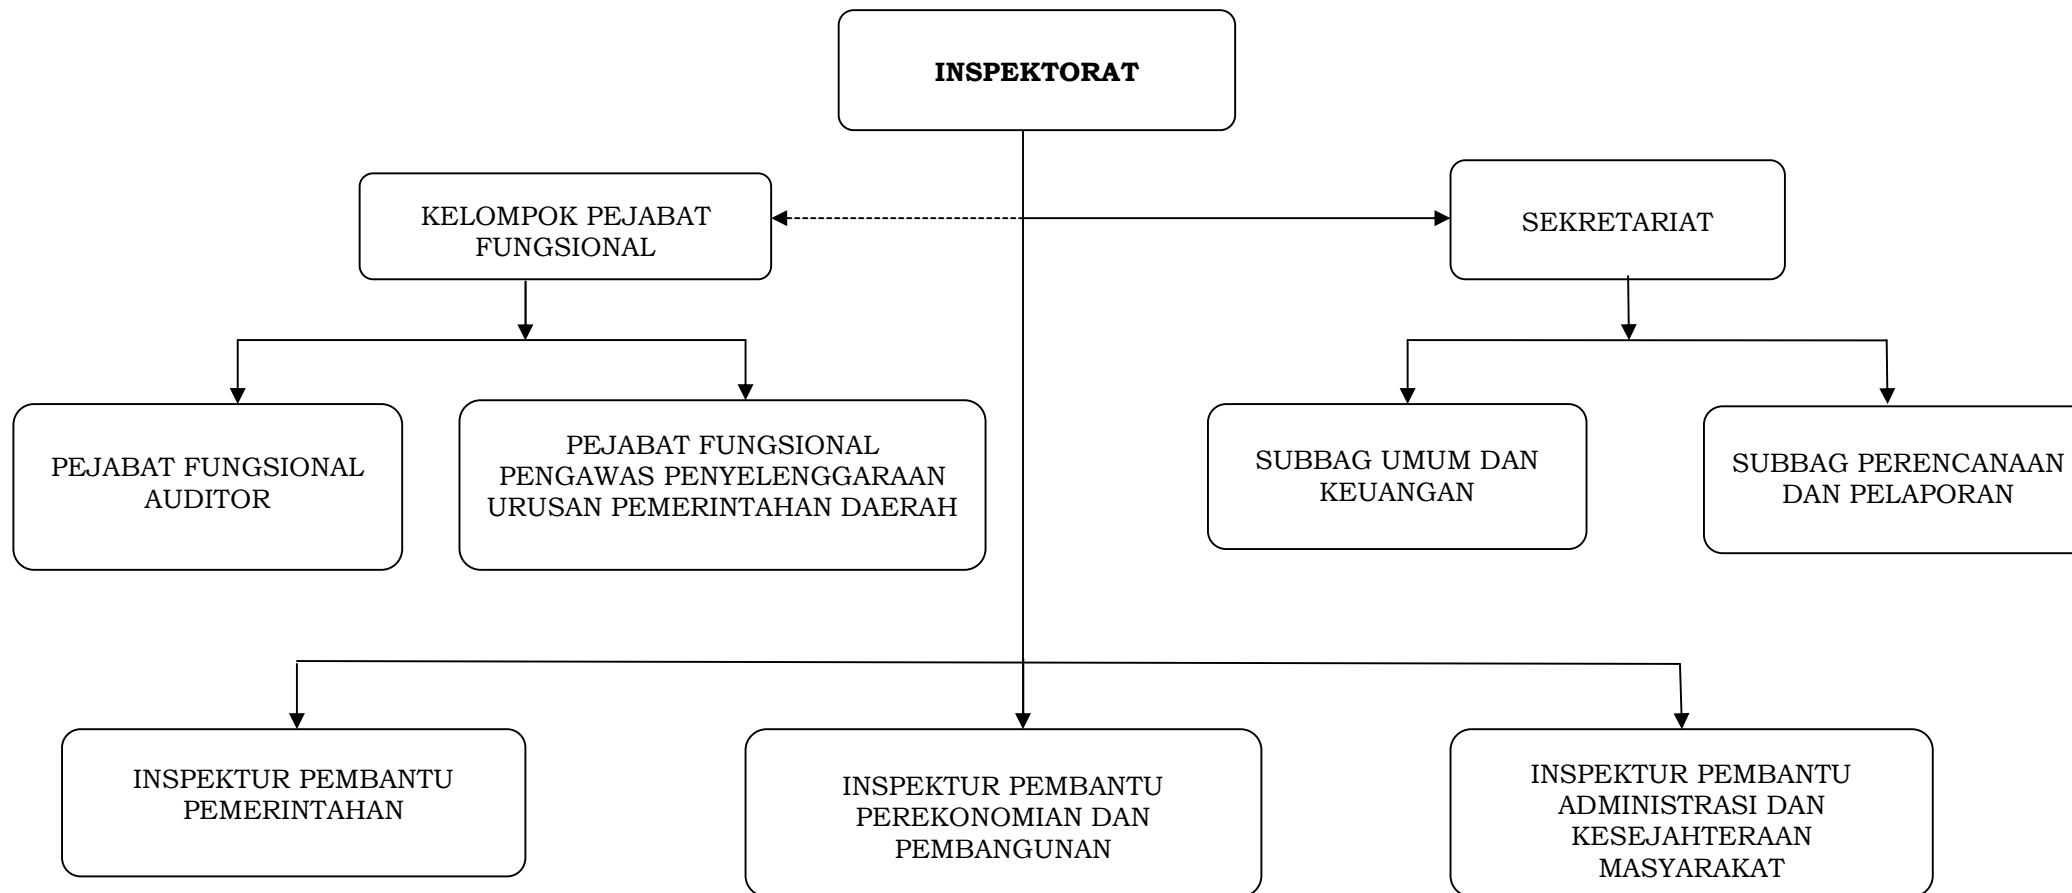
INSPEKTORAT

KELOMPOK PEJABAT FUNGSIONAL

SEKRETARIAT

PEJABAT FUNGSIONAL AUDITOR

PEJABAT FUNGSIONAL PENGAWAS PENYELENGGARAAN URUSAN PEMERINTAHAN DAERAH

SUBBAG UMUM DAN KEUANGAN

SUBBAG PERENCANAAN DAN PELAPORAN

INSPEKTUR PEMBANTU PEMERINTAHAN

INSPEKTUR PEMBANTU PEREKONOMIAN DAN PEMBANGUNAN

INSPEKTUR PEMBANTU ADMINISTRASI DAN KESEJAHTERAAN MASYARAKAT